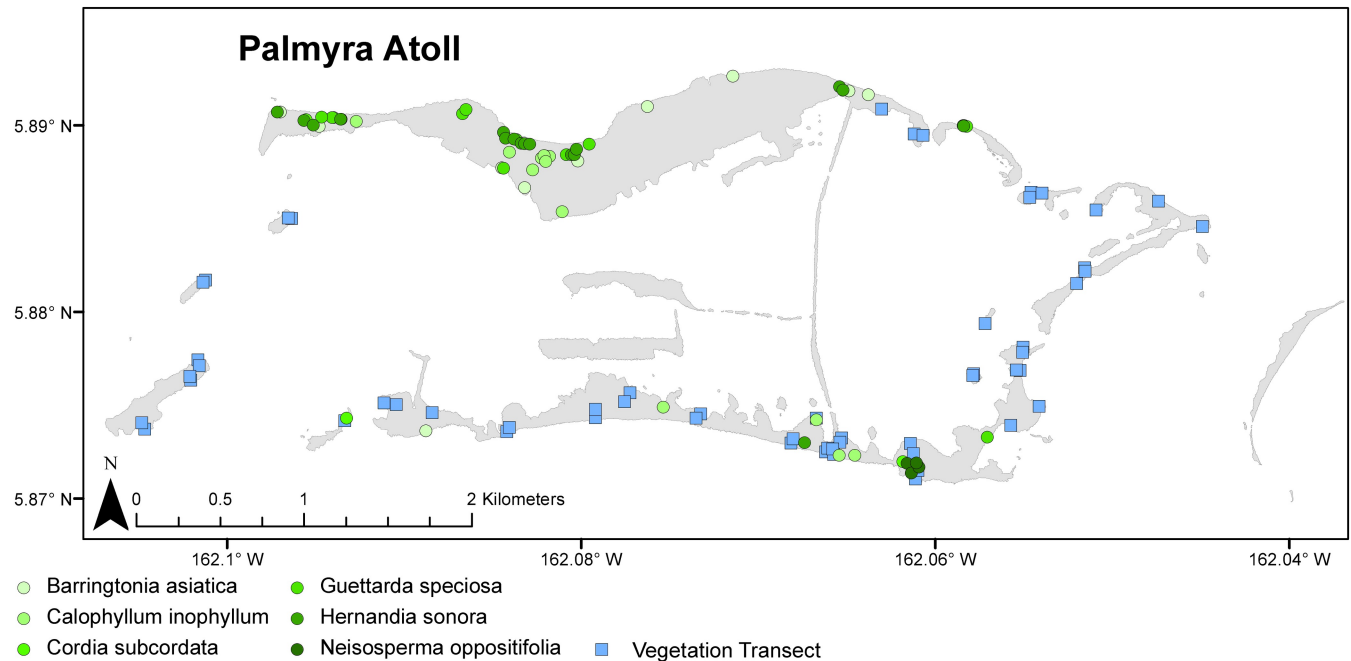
Palmyra Atoll

5.89° N

5.88° N

5.87° N

N

0 0.5 1 2 Kilometers

162.1° W

162.08° W

162.06° W

162.04° W

Barringtonia asiatica
Calophyllum inophyllum
Cordia subcordata
Guettarda speciosa
Hernandia sonora
Neisosperma oppositifolia
Vegetation Transect